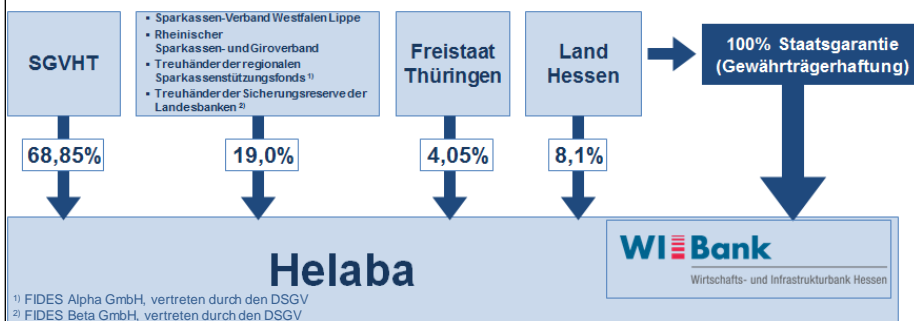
SGVHT

▪ Sparkassen-Verband Westfalen Lippe
▪ Rheinischer Sparkassen- und Giroverband
▪ Treuhänder der regionalen Sparkassenstützungsfonds $^{1)}$
▪ Treuhänder der Sicherungsreserve der Landesbanken $^{2)}$

Freistaat Thüringen

Land Hessen

100% Staatsgarantie (Gewährträgerhaftung)

68,85%

19,0%

4,05%

8,1%

Helaba

WI Bank
Wirtschafts- und Infrastrukturbank Hessen

$^{1)}$ FIDES Alpha GmbH, vertreten durch den DSGV
$^{2)}$ FIDES Beta GmbH, vertreten durch den DSGV